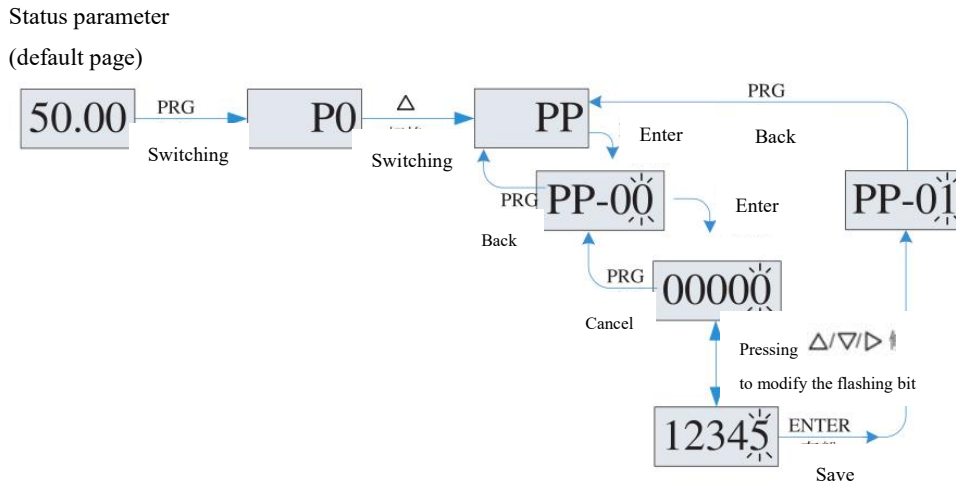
Status parameter

(default page)

50.00

PRG

Switching

P0

△

Switching

PP

PRG

Enter

Back

PRG

PP-00

Enter

Back

PP-01

PRG

00000

Cancel

Pressing △/▽/▷

to modify the flashing bit

12345

ENTER

Save